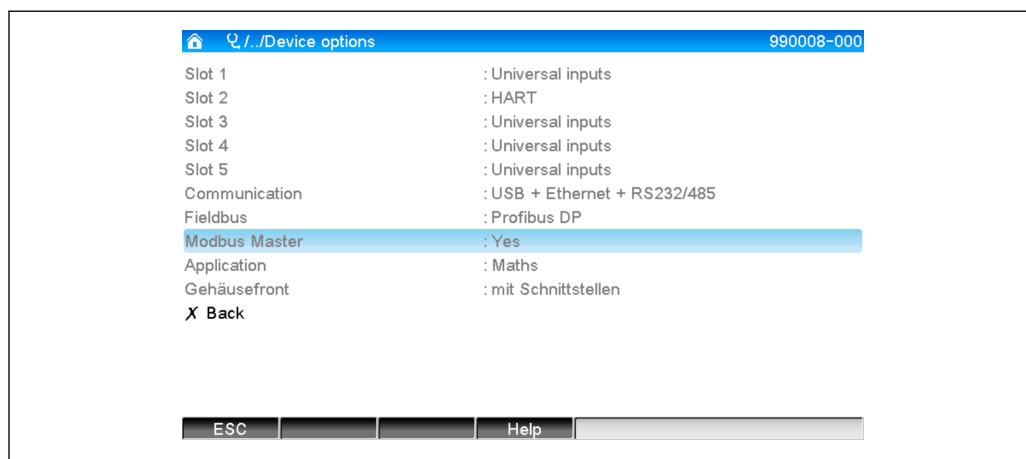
/../Device options 990008-000

Slot 1 : Universal inputs
Slot 2 : HART
Slot 3 : Universal inputs
Slot 4 : Universal inputs
Slot 5 : Universal inputs
Communication : USB + Ethernet + RS232/485
Fieldbus : Profibus DP
Modbus Master : Yes
Application : Maths
Gehäusefront : mit Schnittstellen
X Back

ESC Help